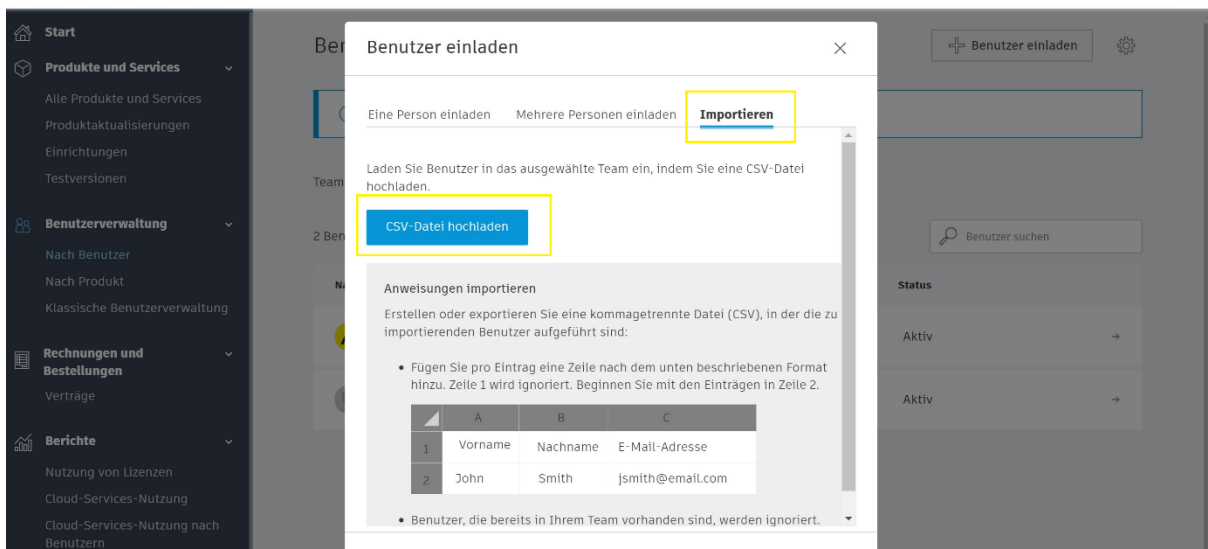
Start
Produkte und Services
Alle Produkte und Services
Produktaktualisierungen
Einrichtungen
Testversionen
Benutzerverwaltung
Nach Benutzer
Nach Produkt
Klassische Benutzerverwaltung
Rechnungen und Bestellungen
Verträge
Berichte
Nutzung von Lizenzen
Cloud-Services-Nutzung
Cloud-Services-Nutzung nach Benutzern

Ber
Team
2 Ben
Na
Benutzer einladen
Benutzer suchen
Status
Aktiv
Aktiv

Benutzer einladen

Eine Person einladen Mehrere Personen einladen Importieren

Laden Sie Benutzer in das ausgewählte Team ein, indem Sie eine CSV-Datei hochladen.

CSV-Datei hochladen

Anweisungen importieren

Erstellen oder exportieren Sie eine kommagetrennte Datei (CSV), in der die zu importierenden Benutzer aufgeführt sind:

• Fügen Sie pro Eintrag eine Zeile nach dem unten beschriebenen Format hinzu. Zeile 1 wird ignoriert. Beginnen Sie mit den Einträgen in Zeile 2.

| | A | B | C |
|---|---|---|---|
| 1 | Vorname | Nachname | E-Mail-Adresse |
| 2 | John | Smith | jsmith@email.com |

• Benutzer, die bereits in Ihrem Team vorhanden sind, werden ignoriert.